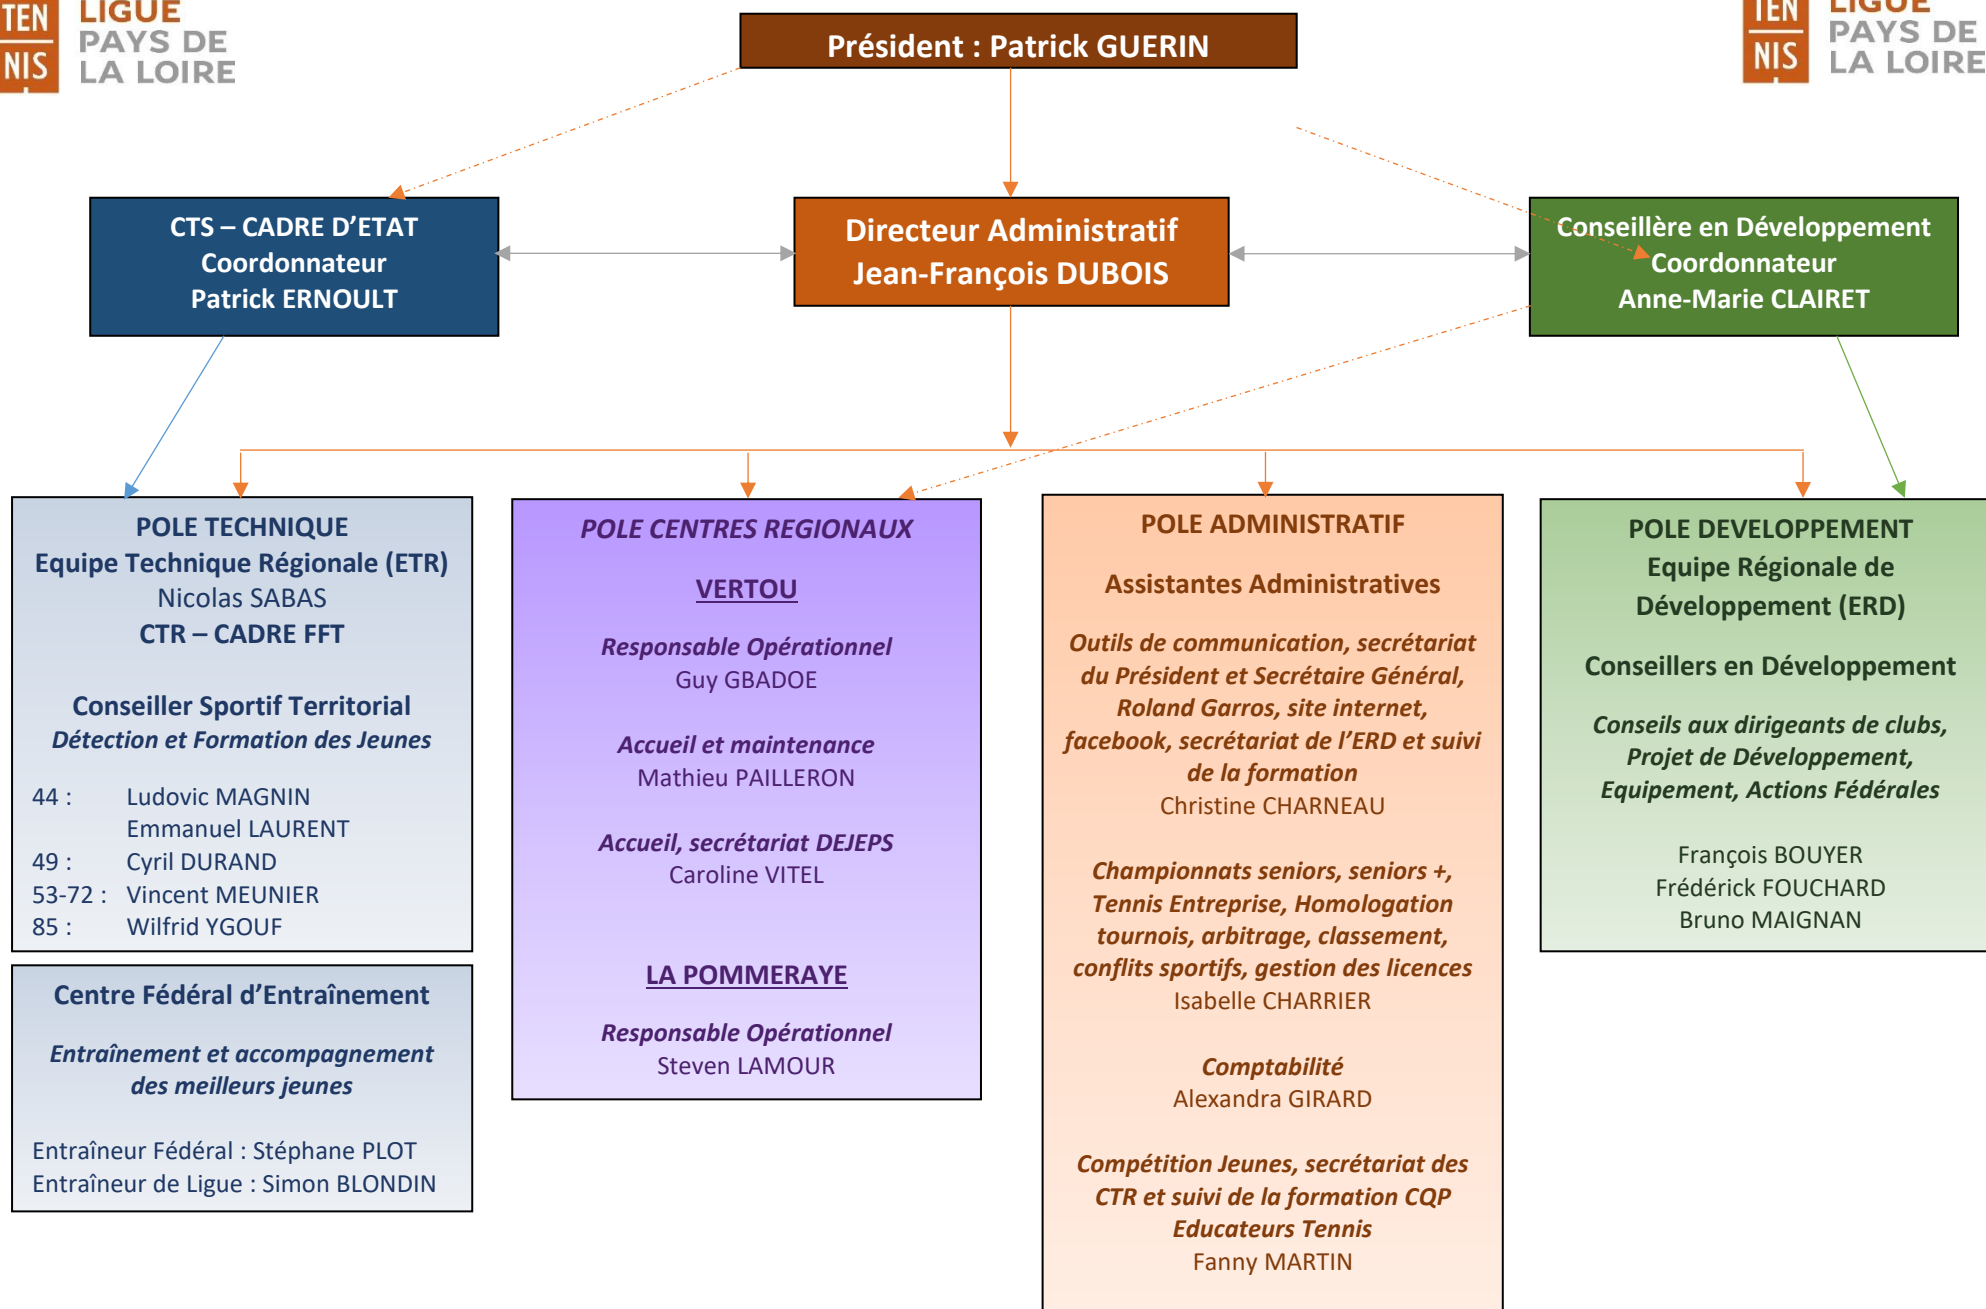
TEN NIS LIGUE PAYS DE LA LOIRE

Président : Patrick GUERIN

TEN NIS LIGUE PAYS DE LA LOIRE

CTS – CADRE D'ETAT
Coordonnateur
Patrick ERNOULT

Directeur Administratif
Jean-François DUBOIS

Conseillère en Développement
Coordonnateur
Anne-Marie CLAIRET

POLE TECHNIQUE
Equipe Technique Régionale (ETR)
Nicolas SABAS
CTR – CADRE FFT

Conseiller Sportif Territorial
Détection et Formation des Jeunes

44 : Ludovic MAGNIN
Emmanuel LAURENT
49 : Cyril DURAND
53-72 : Vincent MEUNIER
85 : Wilfrid YGOUF

Centre Fédéral d'Entraînement

Entraînement et accompagnement des meilleurs jeunes

Entraîneur Fédéral : Stéphane PLOT
Entraîneur de Ligue : Simon BLONDIN

POLE CENTRES REGIONAUX

VERTOU

Responsable Opérationnel
Guy GBADOE

Accueil et maintenance
Mathieu PAILLERON

Accueil, secrétariat DEJEPS
Caroline VITEL

LA POMMERAYE

Responsable Opérationnel
Steven LAMOUR

POLE ADMINISTRATIF

Assistantes Administratives

Outils de communication, secrétariat du Président et Secrétaire Général, Roland Garros, site internet, facebook, secrétariat de l'ERD et suivi de la formation
Christine CHARNEAU

Championnats seniors, seniors +, Tennis Entreprise, Homologation tournois, arbitrage, classement, conflits sportifs, gestion des licences
Isabelle CHARRIER

Comptabilité
Alexandra GIRARD

Compétition Jeunes, secrétariat des CTR et suivi de la formation CQP Educateurs Tennis
Fanny MARTIN

POLE DEVELOPPEMENT
Equipe Régionale de Développement (ERD)

Conseillers en Développement

Conseils aux dirigeants de clubs, Projet de Développement, Equipement, Actions Fédérales

François BOUYER
Frédérick FOUCHARD
Bruno MAIGNAN